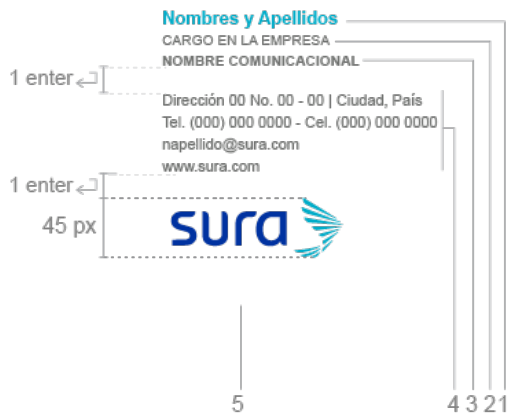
Nombres y Apellidos
CARGO EN LA EMPRESA
NOMBRE COMUNICACIONAL

1 enter

Dirección 00 No. 00 - 00 | Ciudad, País
Tel. (000) 000 0000 - Cel. (000) 000 0000
napellido@sura.com
www.sura.com

1 enter

45 px

sura

5

4 3 2 1